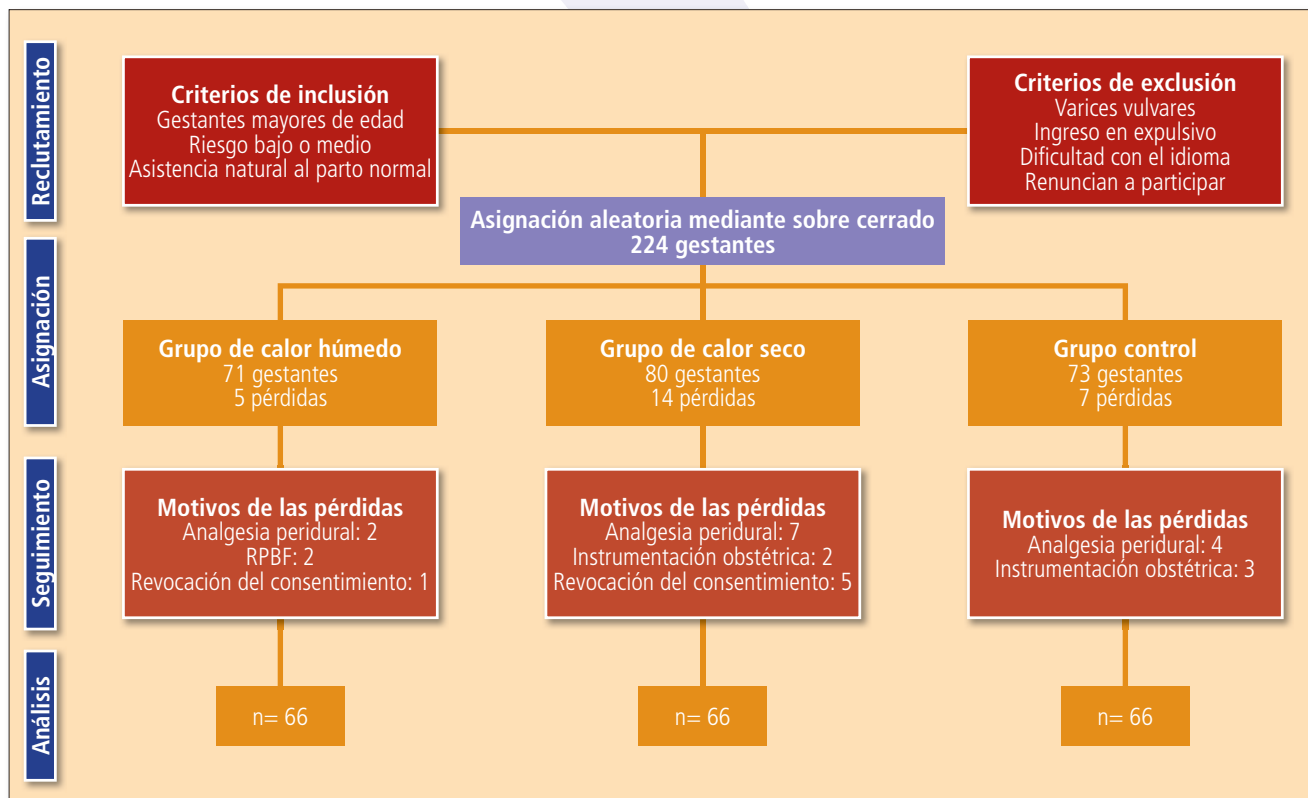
Reclutamiento

Criterios de inclusión
Gestantes mayores de edad
Riesgo bajo o medio
Asistencia natural al parto normal

Criterios de exclusión
Varices vulvares
Ingreso en expulsivo
Dificultad con el idioma
Renuncian a participar

Asignación aleatoria mediante sobre cerrado
224 gestantes

Asignación

Grupo de calor húmedo
71 gestantes
5 pérdidas

Grupo de calor seco
80 gestantes
14 pérdidas

Grupo control
73 gestantes
7 pérdidas

Seguimiento

Motivos de las pérdidas
Analgesia peridural: 2
RPBF: 2
Revocación del consentimiento: 1

Motivos de las pérdidas
Analgesia peridural: 7
Instrumentación obstétrica: 2
Revocación del consentimiento: 5

Motivos de las pérdidas
Analgesia peridural: 4
Instrumentación obstétrica: 3

Análisis

n= 66

n= 66

n= 66